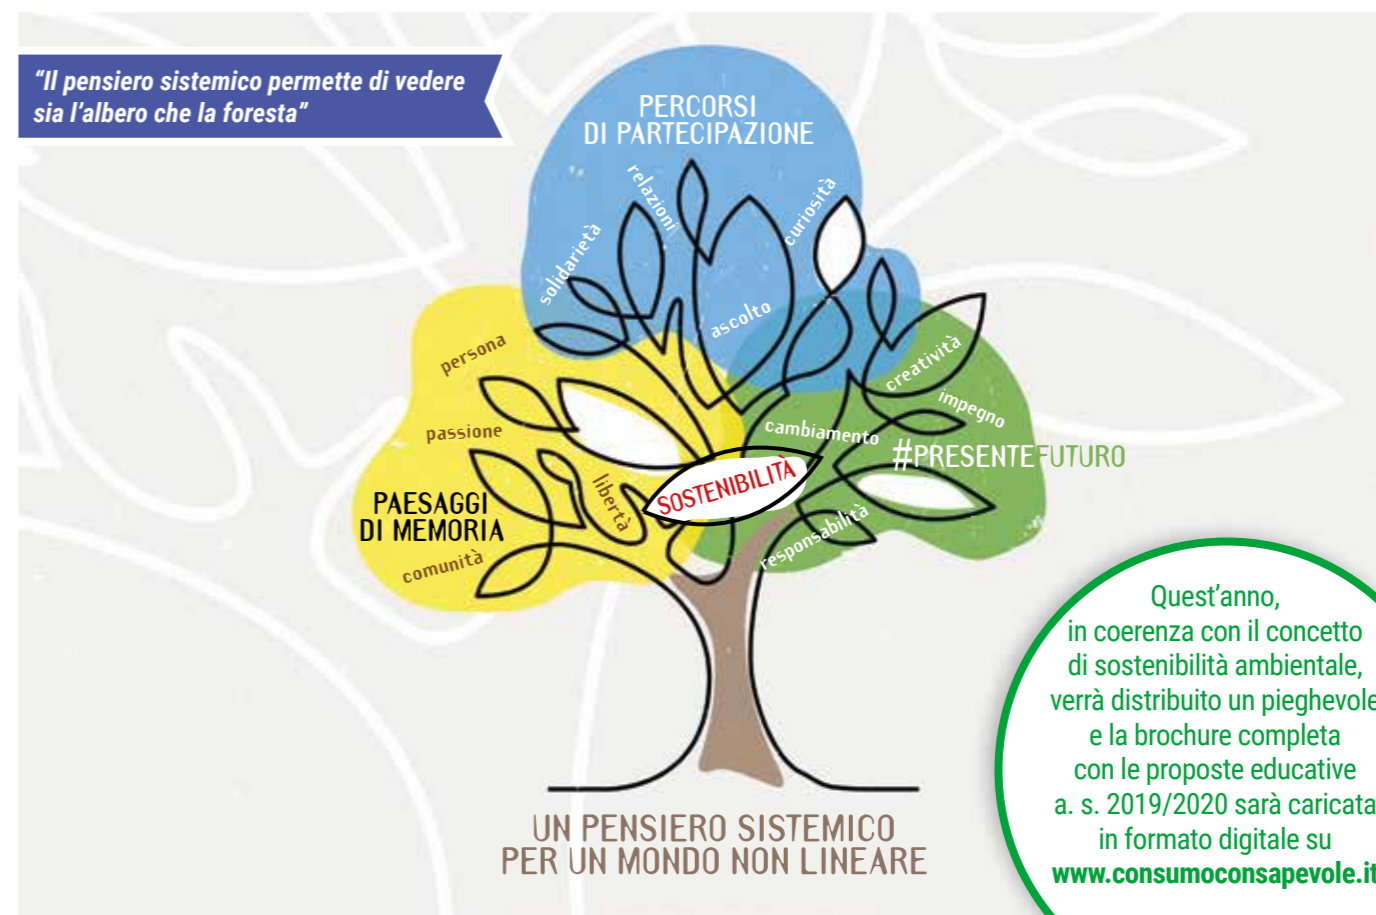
"Il pensiero sistemico permette di vedere sia l'albero che la foresta"

PERCORSI DI PARTECIPAZIONE

relazioni

curiosità

solidarietà

ascolto

creatività

impegno

persona

passione

cambiamento

#PRESENTEFUTURO

SOSTENIBILITÀ

libertà

PAESAGGI DI MEMORIA

comunità

responsabilità

UN PENSIERO SISTEMICO PER UN MONDO NON LINEARE

Quest'anno, in coerenza con il concetto di sostenibilità ambientale, verrà distribuito un pieghevole e la brochure completa con le proposte educative a. s. 2019/2020 sarà caricata in formato digitale su www.consumoconsapevole.it